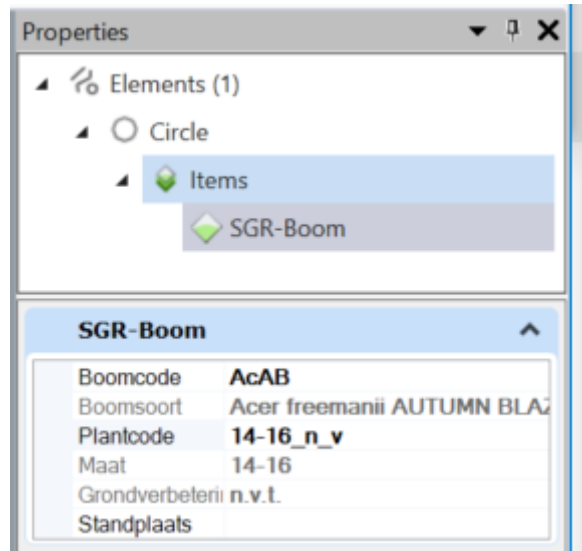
Properties

Elements (1)

Circle

Items

SGR-Boom

SGR-Boom

| | |
|---|---|
| Boomcode | AcAB |
| Boomsoort | Acer freemanii AUTUMN BLA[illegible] |
| Plantcode | 14-16_n_v |
| Maat | 14-16 |
| Grondverbeteri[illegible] | n.v.t. |
| Standplaats | |